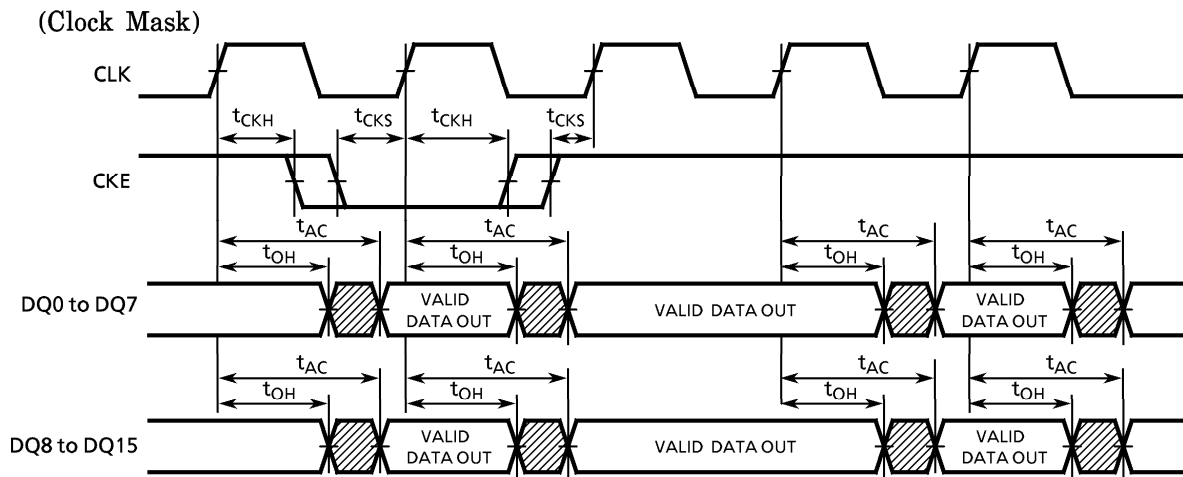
(Clock Mask)

CLK

$t_{CKH}$ $t_{CKS}$ $t_{CKH}$ $t_{CKS}$

CKE

$t_{AC}$ $t_{AC}$ $t_{AC}$ $t_{AC}$

$t_{OH}$ $t_{OH}$ $t_{OH}$ $t_{OH}$

DQ0 to DQ7

VALID DATA OUT

VALID DATA OUT

VALID DATA OUT

$t_{AC}$ $t_{AC}$ $t_{AC}$ $t_{AC}$

$t_{OH}$ $t_{OH}$ $t_{OH}$ $t_{OH}$

DQ8 to DQ15

VALID DATA OUT

VALID DATA OUT

VALID DATA OUT